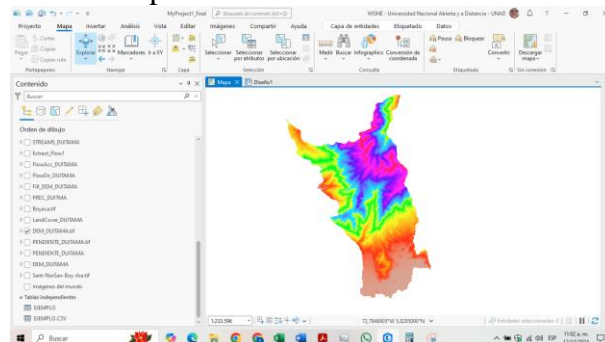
MyProject1_Final  Buscar comandos (Alt+Q)  WSSNE - Universidad Nacional Abierta y a Distancia - UNAD

Proyecto  Mapa  Insertar  Análisis  Vista  Editar  Imágenes  Compartir  Ayuda  Capa de entidades  Etiquetado  Datos

Cortar  Copiar  Pegar  Copiar ruta  Portapapeles  Explorar  Marcadores  Ir a XY  Navegar  Capa  Seleccionar  Seleccionar por atributos  Seleccionar por ubicación  Selección  Medir  Buscar  Infographics  Conversión de coordenada  Consulta  Pausa  Bloquear  Convertir  Etiquetado  Descargar mapa  Sin conexión

Contenido  Mapa  Diseño1

Buscar

Orden de dibujo
STREAMS_DUITAMA
Extract_Flow1
FlowAcc_DUITAMA
FlowDir_DUITAMA
Fill_DEM_DUITAMA
PREC_DUITAMA
Boyaca.tif
LandCover_DUITAMA
DEM_DUITAMA.tif
PENDIENTE_DUITAMA.tif
PENDIENTE_DUITAMA
DEM_DUITAMA
Sant-NorSan-Boy-Ara.tif
Imágenes del mundo
Tablas independientes
EJEMPLO
EJEMPLO.CSV

1:233.598  72,7949053°W 5,8205097°N  Entidades seleccionadas: 0

Buscar

11:02 a. m.  ESP